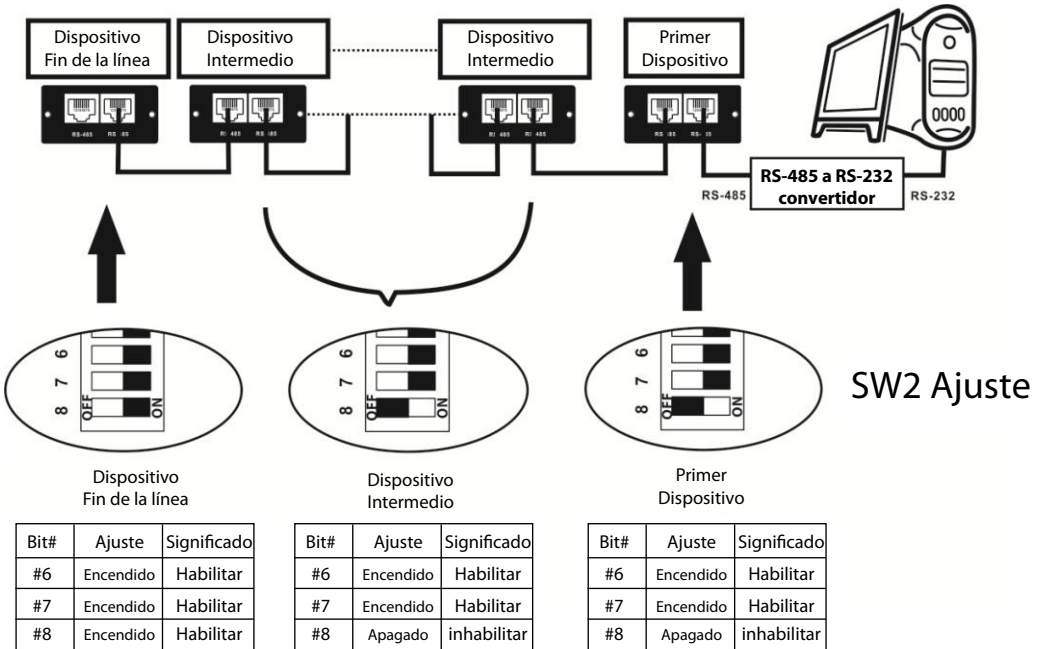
Dispositivo Fin de la línea

Dispositivo Intermedio

Dispositivo Intermedio

Primer Dispositivo

RS-485 RS-485

RS-485 RS-485

RS-485 RS-485

RS-485 RS-485

RS-485 a RS-232 convertidor

RS-485

RS-232

6 7 8 OFF ON

6 7 8 OFF ON

6 7 8 OFF ON

SW2 Ajuste

Dispositivo Fin de la línea

| Bit# | Ajuste | Significado |
|---|---|---|
| #6 | Encendido | Habilitar |
| #7 | Encendido | Habilitar |
| #8 | Encendido | Habilitar |

Dispositivo Intermedio

| Bit# | Ajuste | Significado |
|---|---|---|
| #6 | Encendido | Habilitar |
| #7 | Encendido | Habilitar |
| #8 | Apagado | inhabilitar |

Primer Dispositivo

| Bit# | Ajuste | Significado |
|---|---|---|
| #6 | Encendido | Habilitar |
| #7 | Encendido | Habilitar |
| #8 | Apagado | inhabilitar |